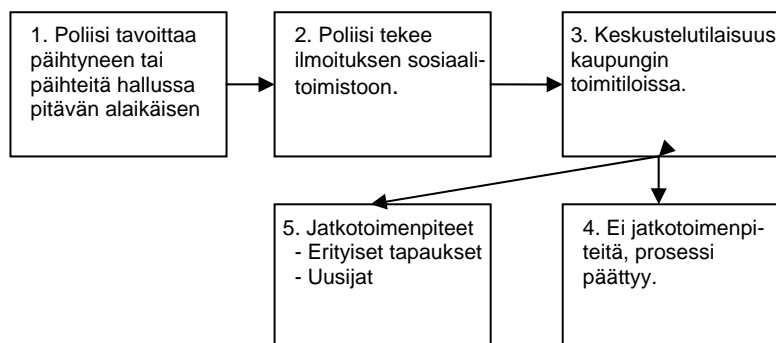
1. Poliisi tavoittaa päihtyneen tai päihteitä hallussa pitävän alaikäisen

2. Poliisi tekee ilmoituksen sosiaalitoimistoon.

3. Keskustelutilaisuus kaupungin toimitiloissa.

5. Jatkotoimenpiteet
- Erityiset tapaukset
- Uusijat

4. Ei jatkotoimenpiteitä, prosessi päättyy.